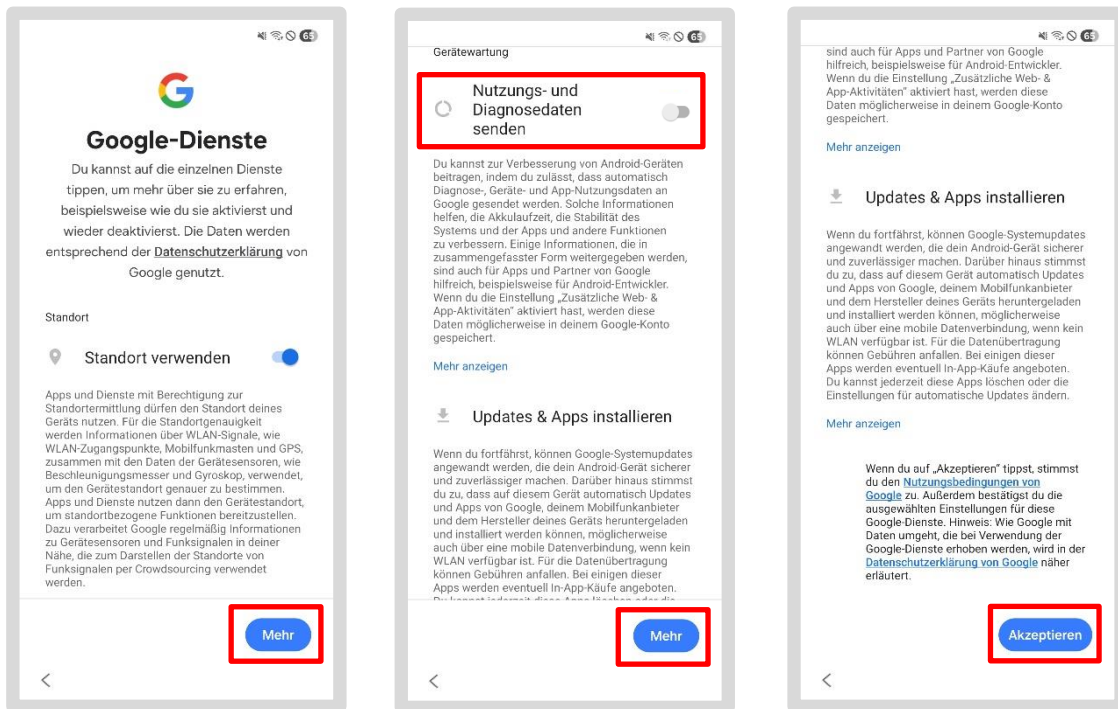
65

G

Google-Dienste

Du kannst auf die einzelnen Dienste tippen, um mehr über sie zu erfahren, beispielsweise wie du sie aktivierst und wieder deaktivierst. Die Daten werden entsprechend der Datenschutzerklärung von Google genutzt.

Standort

Standort verwenden

Apps und Dienste mit Berechtigung zur Standortermittlung dürfen den Standort deines Geräts nutzen. Für die Standortgenauigkeit werden Informationen über WLAN-Signale, wie WLAN-Zugangspunkte, Mobilfunkmasten und GPS, zusammen mit den Daten der Gerätesensoren, wie Beschleunigungsmesser und Gyroskop, verwendet, um den Gerätestandort genauer zu bestimmen. Apps und Dienste nutzen dann den Gerätestandort, um standortbezogene Funktionen bereitzustellen. Dazu verarbeitet Google regelmäßig Informationen zu Gerätesensoren und Funksignalen in deiner Nähe, die zum Darstellen der Standorte von Funksignalen per Crowdsourcing verwendet werden.

Mehr

<

65

Gerätewartung

Nutzungs- und Diagnosedaten senden

Du kannst zur Verbesserung von Android-Geräten beitragen, indem du zulässt, dass automatisch Diagnose-, Geräte- und App-Nutzungsdaten an Google gesendet werden. Solche Informationen helfen, die Akkulaufzeit, die Stabilität des Systems und der Apps und andere Funktionen zu verbessern. Einige Informationen, die in zusammengefasster Form weitergegeben werden, sind auch für Apps und Partner von Google hilfreich, beispielsweise für Android-Entwickler. Wenn du die Einstellung „Zusätzliche Web- & App-Aktivitäten" aktiviert hast, werden diese Daten möglicherweise in deinem Google-Konto gespeichert.

Mehr anzeigen

Updates & Apps installieren

Wenn du fortfährst, können Google-Systemupdates angewandt werden, die dein Android-Gerät sicherer und zuverlässiger machen. Darüber hinaus stimmst du zu, dass auf diesem Gerät automatisch Updates und Apps von Google, deinem Mobilfunkanbieter und dem Hersteller deines Geräts heruntergeladen und installiert werden können, möglicherweise auch über eine mobile Datenverbindung, wenn kein WLAN verfügbar ist. Für die Datenübertragung können Gebühren anfallen. Bei einigen dieser Apps werden eventuell In-App-Käufe angeboten. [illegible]

Mehr

<

65

sind auch für Apps und Partner von Google hilfreich, beispielsweise für Android-Entwickler. Wenn du die Einstellung „Zusätzliche Web- & App-Aktivitäten" aktiviert hast, werden diese Daten möglicherweise in deinem Google-Konto gespeichert.

Mehr anzeigen

Updates & Apps installieren

Wenn du fortfährst, können Google-Systemupdates angewandt werden, die dein Android-Gerät sicherer und zuverlässiger machen. Darüber hinaus stimmst du zu, dass auf diesem Gerät automatisch Updates und Apps von Google, deinem Mobilfunkanbieter und dem Hersteller deines Geräts heruntergeladen und installiert werden können, möglicherweise auch über eine mobile Datenverbindung, wenn kein WLAN verfügbar ist. Für die Datenübertragung können Gebühren anfallen. Bei einigen dieser Apps werden eventuell In-App-Käufe angeboten. Du kannst jederzeit diese Apps löschen oder die Einstellungen für automatische Updates ändern.

Mehr anzeigen

Wenn du auf „Akzeptieren" tippst, stimmst du den Nutzungsbedingungen von Google zu. Außerdem bestätigst du die ausgewählten Einstellungen für diese Google-Dienste. Hinweis: Wie Google mit Daten umgeht, die bei Verwendung der Google-Dienste erhoben werden, wird in der Datenschutzerklärung von Google näher erläutert.

Akzeptieren

<